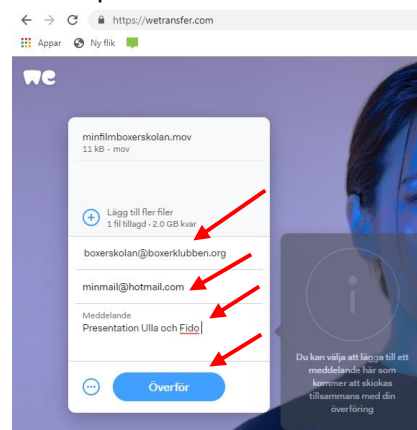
https://wetransfer.com

Appar Ny flik

we

minfilmboxerskolan.mov
11 kB · mov

Lägg till fler filer
1 fil tillagd · 2.0 GB kvar

boxerskolan@boxerklubben.org

minmail@hotmail.com

Meddelande
Presentation Ulla och Fido

Överför

Du kan välja att lägga till ett meddelande här som kommer att skickas tillsammans med din överföring